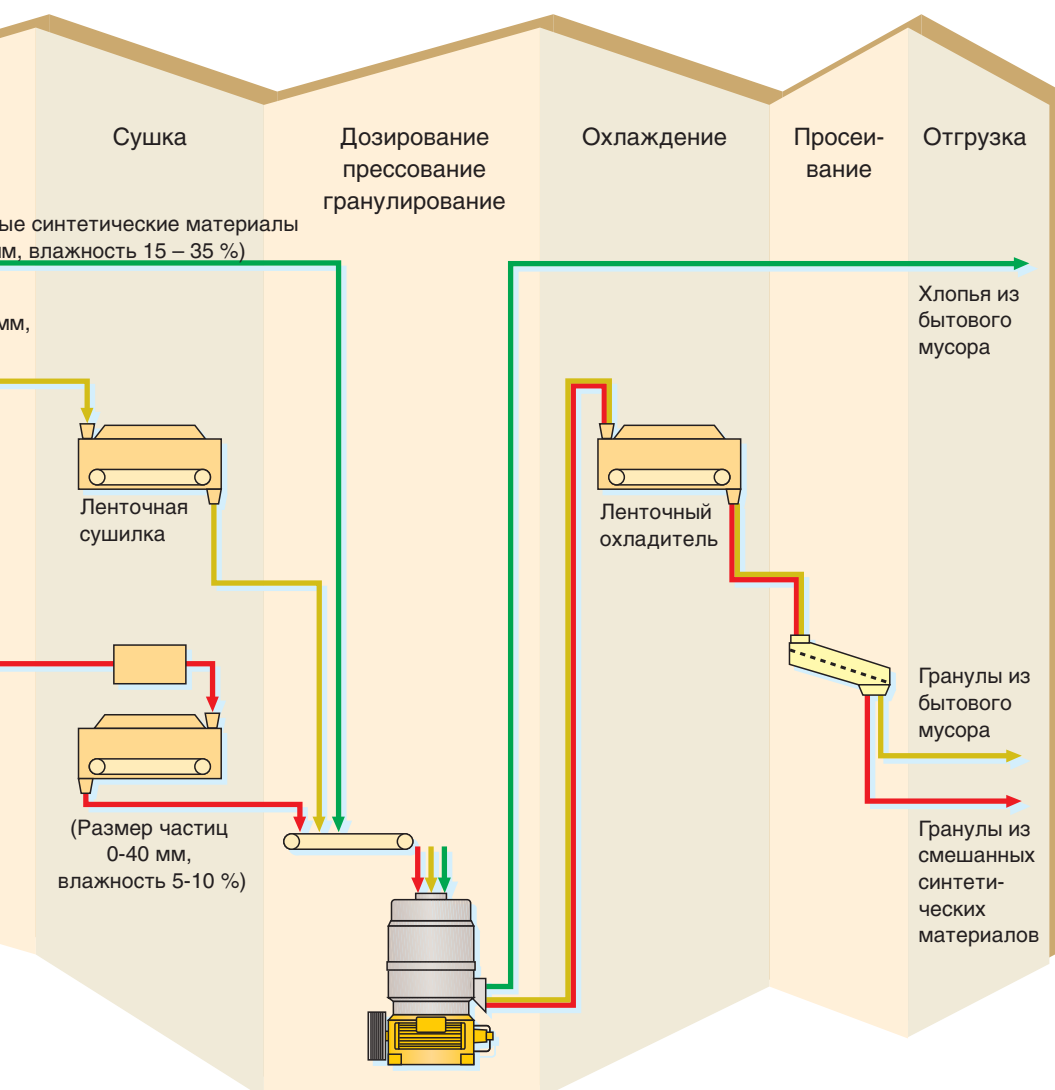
Сушка

Дозирование прессование гранулирование

Охлаждение

Просеи- вание

Отгрузка

ые синтетические материалы м, влажность 15 – 35 %)

мм,

Ленточная сушилка

(Размер частиц 0-40 мм, влажность 5-10 %)

Ленточный охладитель

Хлопья из бытового мусора

Гранулы из бытового мусора

Гранулы из смешанных синтетических материалов